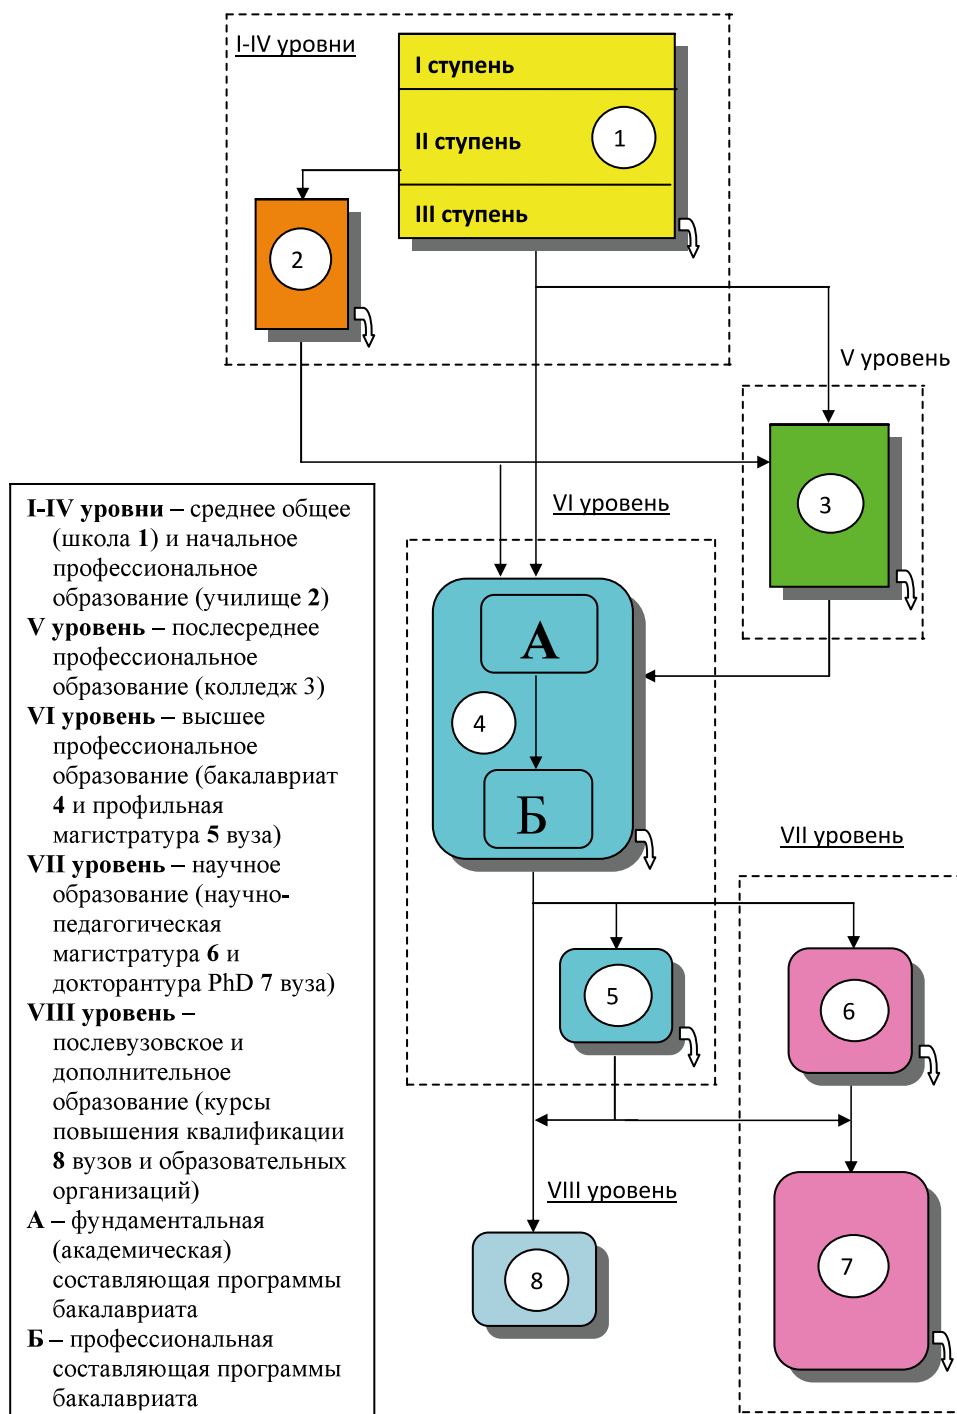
I-IV уровни

I ступень

II ступень

1

III ступень

2

V уровень

3

VI уровень

А

4

Б

VII уровень

5

6

VIII уровень

8

7

**I-IV уровни** – среднее общее (школа **1**) и начальное профессиональное образование (училище **2**)
**V уровень** – послесреднее профессиональное образование (колледж 3)
**VI уровень** – высшее профессиональное образование (бакалавриат **4** и профильная магистратура **5** вуза)
**VII уровень** – научное образование (научно-педагогическая магистратура **6** и докторантура PhD **7** вуза)
**VIII уровень** – послевузовское и дополнительное образование (курсы повышения квалификации **8** вузов и образовательных организаций)
**А** – фундаментальная (академическая) составляющая программы бакалавриата
**Б** – профессиональная составляющая программы бакалавриата